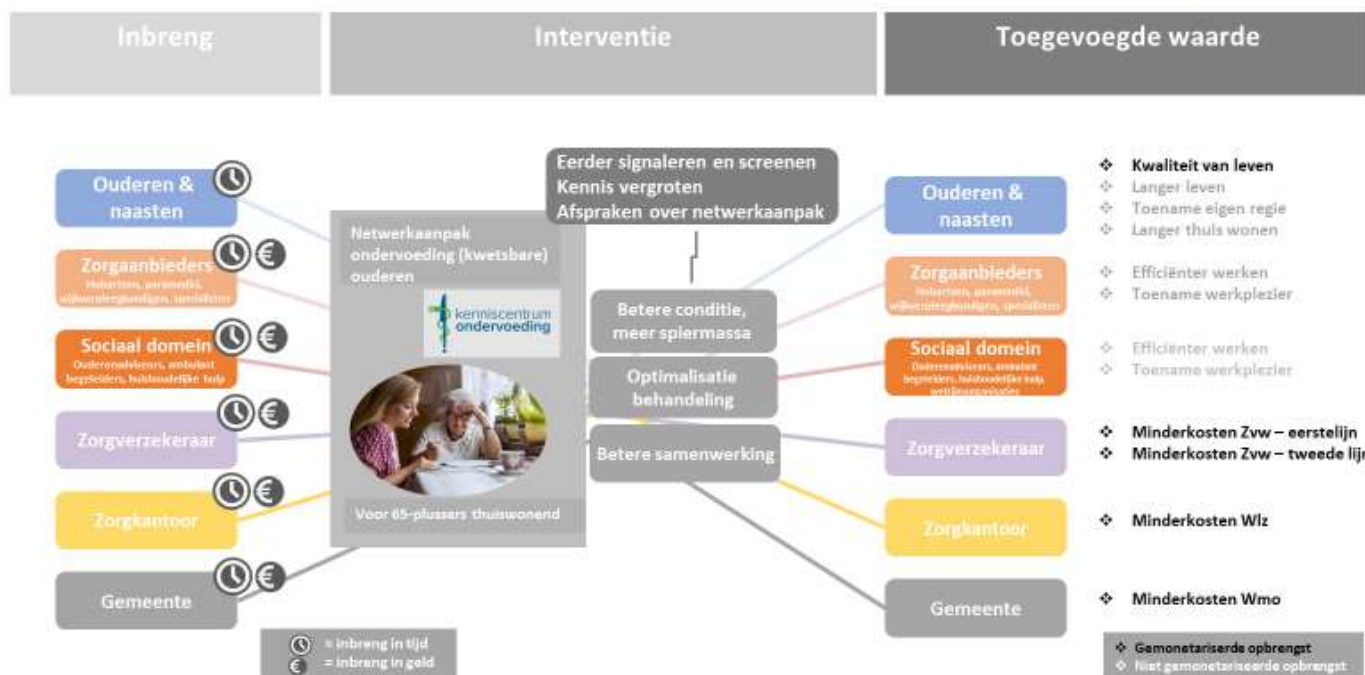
Inbreng

Interventie

Toegevoegde waarde

Ouderen & naasten

Zorgaanbieders
Huisartsen, paramedici, wijkverpleegkundigen, specialisten

Sociaal domein
Ouderenadviseurs, ambulant begeleiders, huishoudelijke hulp

Zorgverzekeraar

Zorgkantoor

Gemeente

= inbreng in tijd
= inbreng in geld

Netwerkaanpak ondervoeding (kwetsbare) ouderen

kenniscentrum ondervoeding

Voor 65-plussers thuiswonend

Eerder signaleren en screenen
Kennis vergroten
Afspraken over netwerkaanpak

Betere conditie, meer spiermassa

Optimalisatie behandeling

Betere samenwerking

Ouderen & naasten

Zorgaanbieders
Huisartsen, paramedici, wijkverpleegkundigen, specialisten

Sociaal domein
Ouderenadviseurs, ambulant begeleiders, huishoudelijke hulp, welzijnsorganisaties

Zorgverzekeraar

Zorgkantoor

Gemeente

❖ Kwaliteit van leven
❖ Langer leven
❖ Toename eigen regie
❖ Langer thuis wonen

❖ Efficiënter werken
❖ Toename werkplezier

❖ Efficiënter werken
❖ Toename werkplezier

❖ Minderkosten Zvw – eerstelijn
❖ Minderkosten Zvw – tweede lij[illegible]

❖ Minderkosten Wlz

❖ Minderkosten Wmo

❖ Gemonetariserde opbrengst
❖ Niet gemonetariseerde opbrengst